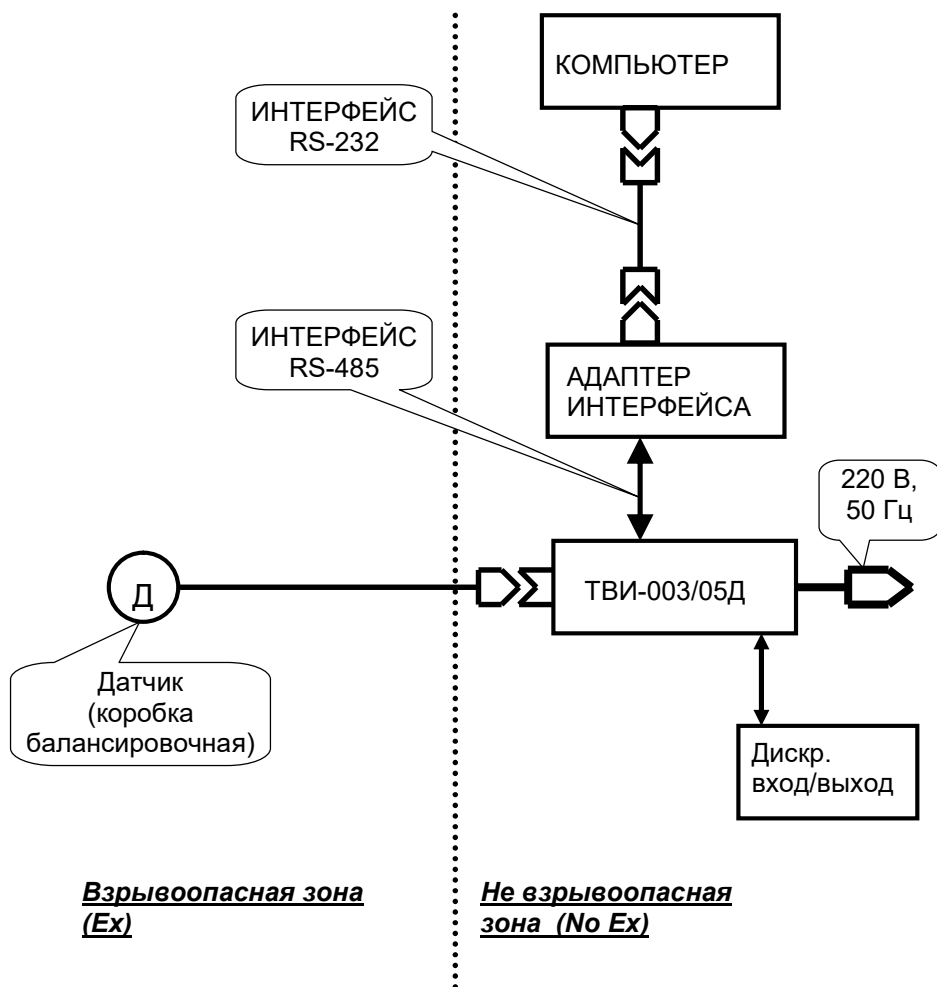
КОМПЬЮТЕР

ИНТЕРФЕЙС RS-232

ИНТЕРФЕЙС RS-485

АДАПТЕР ИНТЕРФЕЙСА

220 В, 50 Гц

Д

ТВИ-003/05Д

Датчик (коробка балансировочная)

Дискр. вход/выход

Взрывоопасная зона (Ex)

Не взрывоопасная зона (No Ex)